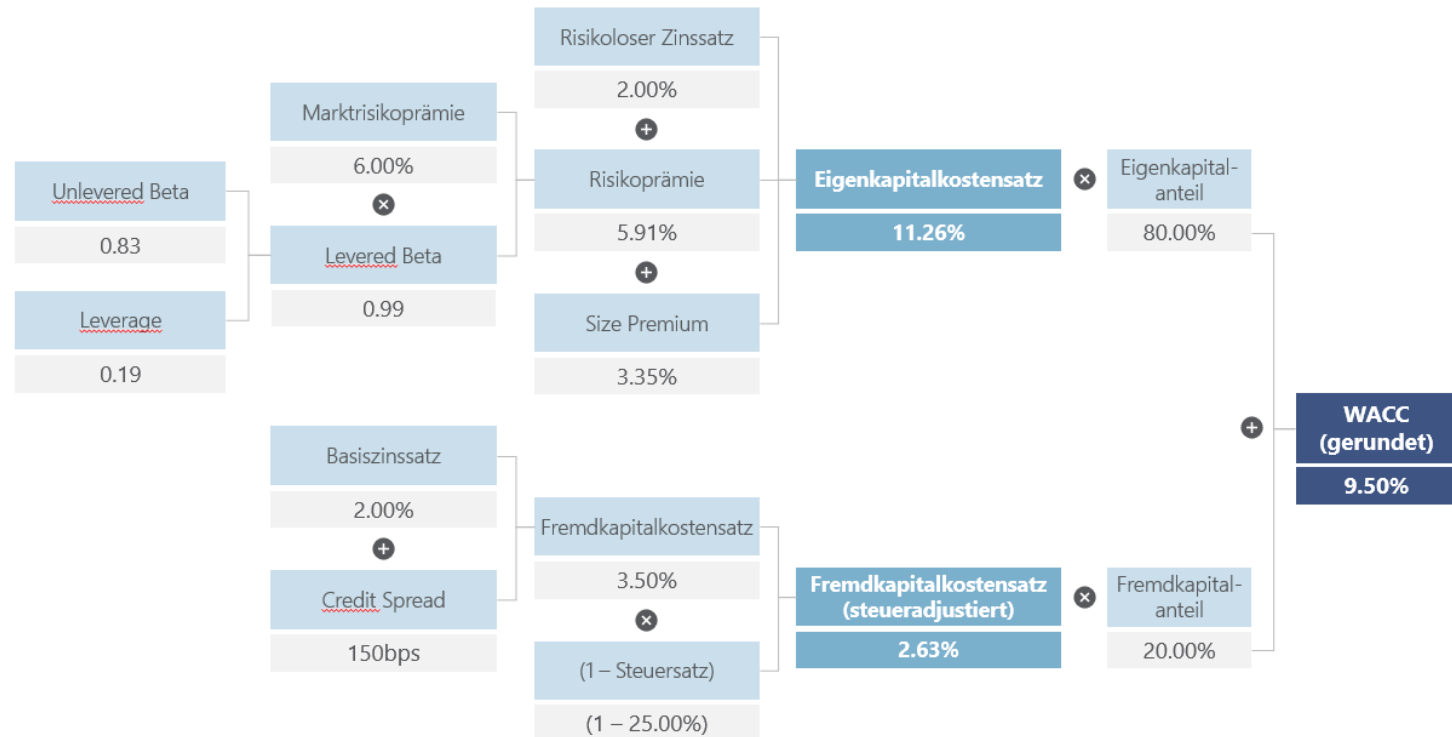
Unlevered Beta
0.83

Leverage
0.19

Marktrisikoprämie
6.00%

Levered Beta
0.99

Risikoloser Zinssatz
2.00%

Risikoprämie
5.91%

Size Premium
3.35%

Eigenkapitalkostensatz
11.26%

Eigenkapitalanteil
80.00%

Basiszinssatz
2.00%

Credit Spread
150bps

Fremdkapitalkostensatz
3.50%

(1 – Steuersatz)
(1 – 25.00%)

Fremdkapitalkostensatz (steueradjustiert)
2.63%

Fremdkapitalanteil
20.00%

WACC (gerundet)
9.50%